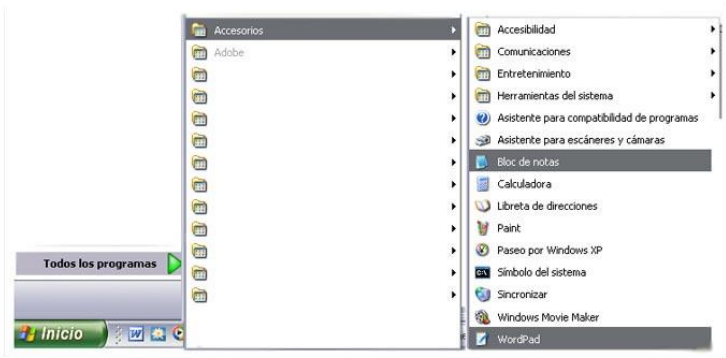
Accesorios
Adobe

Accesibilidad
Comunicaciones
Entretenimiento
Herramientas del sistema
Asistente para compatibilidad de programas
Asistente para escáneres y cámaras
Bloc de notas
Calculadora
Libreta de direcciones
Paint
Paseo por Windows XP
Símbolo del sistema
Sincronizar
Windows Movie Maker
WordPad

Todos los programas

Inicio